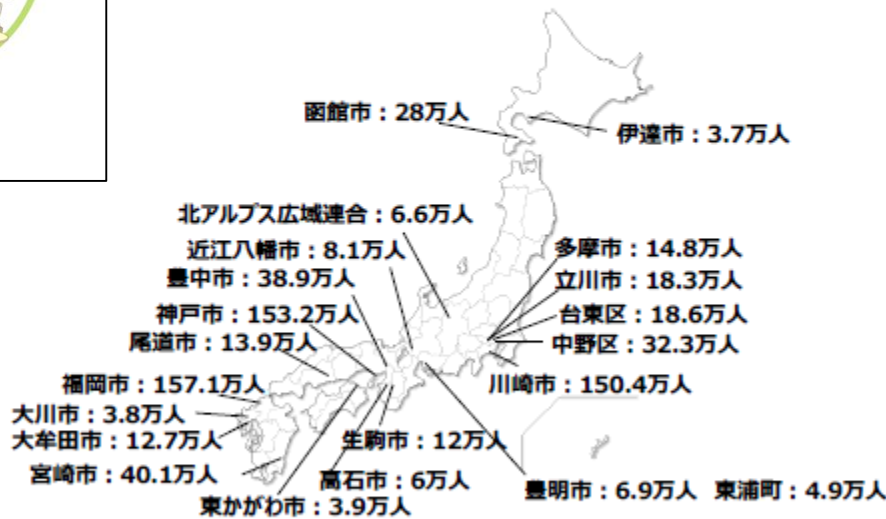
函館市：28万人
伊達市：3.7万人
北アルプス広域連合：6.6万人
近江八幡市：8.1万人
豊中市：38.9万人
神戸市：153.2万人
尾道市：13.9万人
福岡市：157.1万人
大川市：3.8万人
大牟田市：12.7万人
宮崎市：40.1万人
多摩市：14.8万人
立川市：18.3万人
台東区：18.6万人
中野区：32.3万人
川崎市：150.4万人
生駒市：12万人
高石市：6万人
東かがわ市：3.9万人
豊明市：6.9万人
東浦町：4.9万人